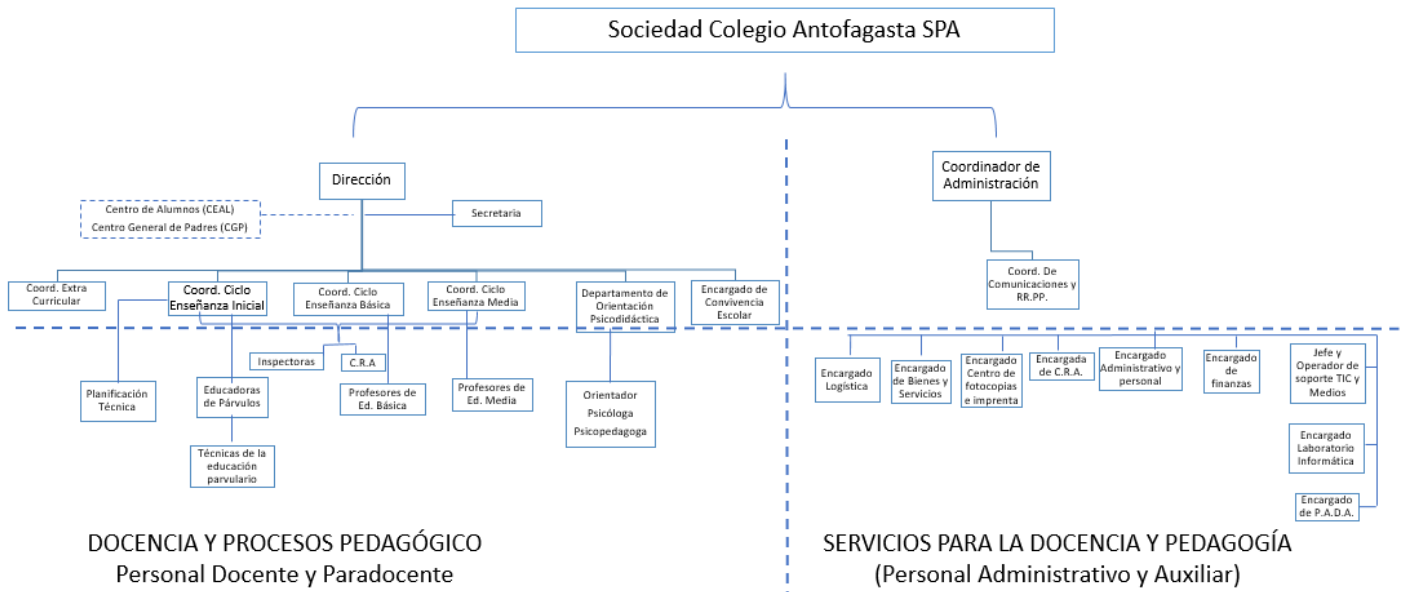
Sociedad Colegio Antofagasta SPA

Dirección

Centro de Alumnos (CEAL)
Centro General de Padres (CGP)

Secretaria

Coord. Extra Curricular

Coord. Ciclo Enseñanza Inicial

Coord. Ciclo Enseñanza Básica

Coord. Ciclo Enseñanza Media

Departamento de Orientación Psicodidáctica

Encargado de Convivencia Escolar

Inspectoras

C.R.A

Planificación Técnica

Educadoras de Párvulos

Técnicas de la educación parvulario

Profesores de Ed. Básica

Profesores de Ed. Media

Orientador
Psicóloga
Psicopedagoga

Coordinador de Administración

Coord. De Comunicaciones y RR.PP.

Encargado Logística

Encargado de Bienes y Servicios

Encargado Centro de fotocopias e imprenta

Encargada de C.R.A.

Encargado Administrativo y personal

Encargado de finanzas

Jefe y Operador de soporte TIC y Medios

Encargado Laboratorio Informática

Encargado de P.A.D.A.

DOCENCIA Y PROCESOS PEDAGÓGICO
Personal Docente y Paradocente

SERVICIOS PARA LA DOCENCIA Y PEDAGOGÍA
(Personal Administrativo y Auxiliar)